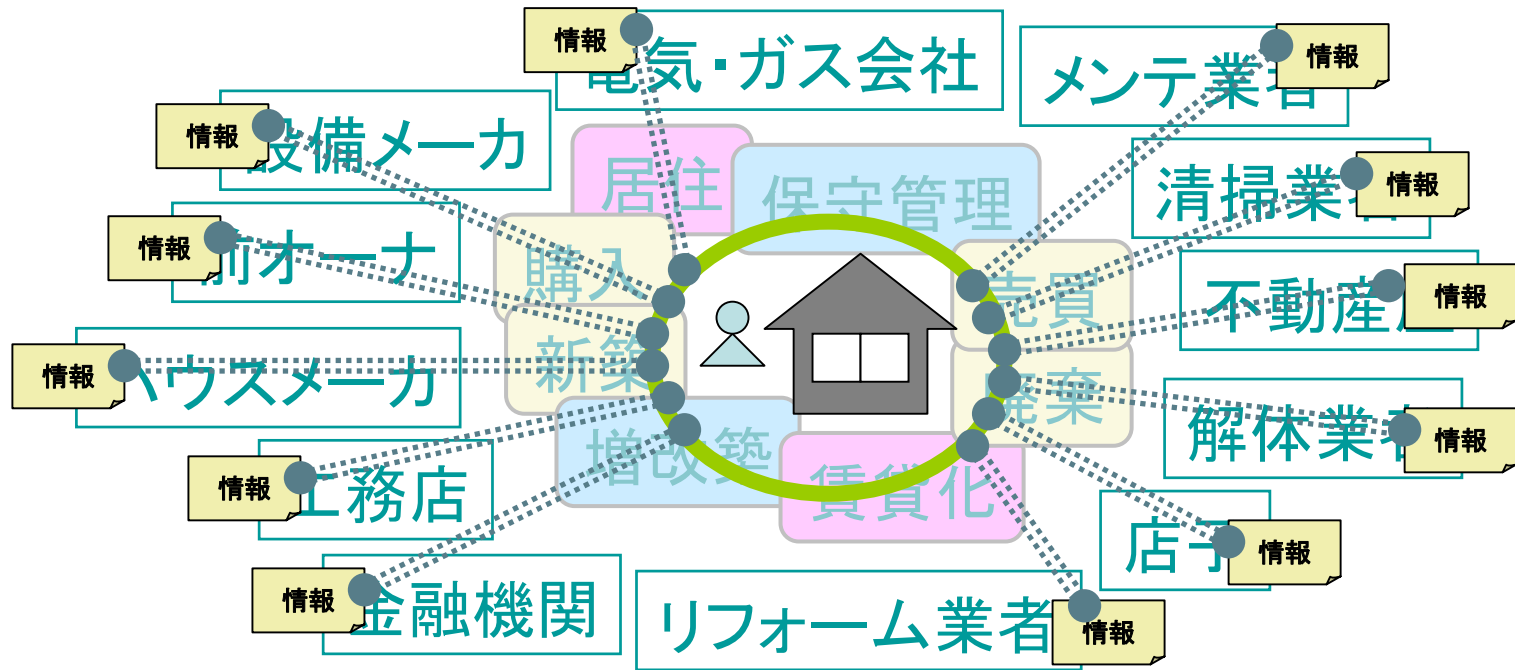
情報
電気･ガス会社
情報
メンテ業者
情報
設備メーカ
情報
清掃業者
居住
保守管理
情報
前オーナ
購入
売買
情報
不動産屋
新築
情報
ハウスメーカ
廃棄
情報
解体業者
増改築
情報
工務店
賃貸化
店子
情報
情報
金融機関
リフォーム業者
情報